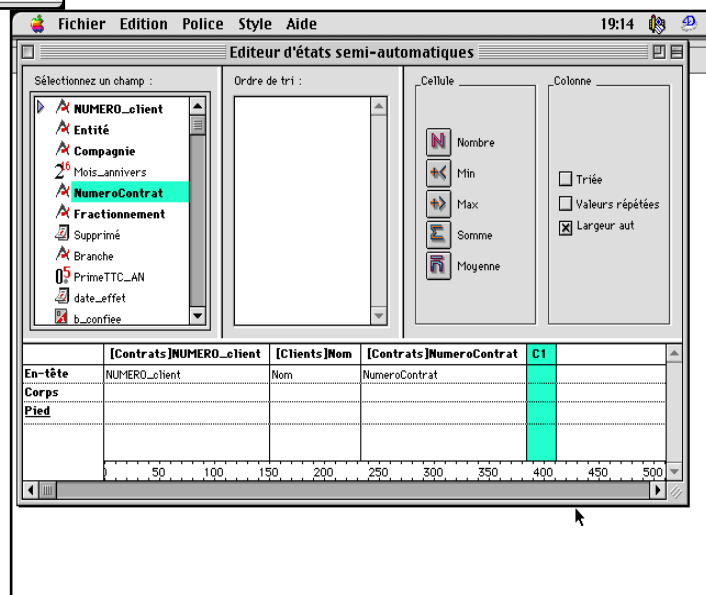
Fichier Edition Police Style Aide 19:14

Editeur d'états semi-automatiques

Sélectionnez un champ :

NUMERO_client
Entité
Compagnie
Mois_annivers
NumeroContrat
Fractionnement
Supprimé
Branche
PrimeTTC_AN
date_effet
b_confiee

Ordre de tri :

Cellule

Nombre
Min
Max
Somme
Moyenne

Colonne

Triée
Valeurs répétées
Largeur aut

| | [Contrats]NUMERO_client | [Clients]Nom | [Contrats]NumeroContrat | C1 | |
|---|---|---|---|---|---|
| En-tête | NUMERO_client | Nom | NumeroContrat | | |
| Corps | | | | | |
| Pied | | | | | |

0 50 100 150 200 250 300 350 400 450 500